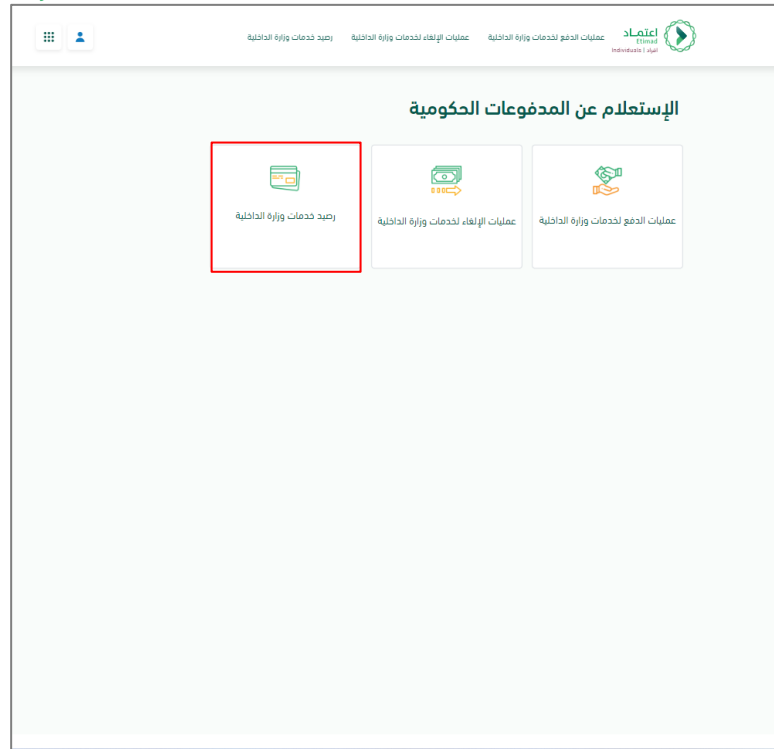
اعتماد
Etimad
Individuals | أفراد

عمليات الدفع لخدمات وزارة الداخلية
عمليات الإلغاء لخدمات وزارة الداخلية
رصيد خدمات وزارة الداخلية

الإستعلام عن المدفوعات الحكومية

عمليات الدفع لخدمات وزارة الداخلية

عمليات الإلغاء لخدمات وزارة الداخلية

رصيد خدمات وزارة الداخلية